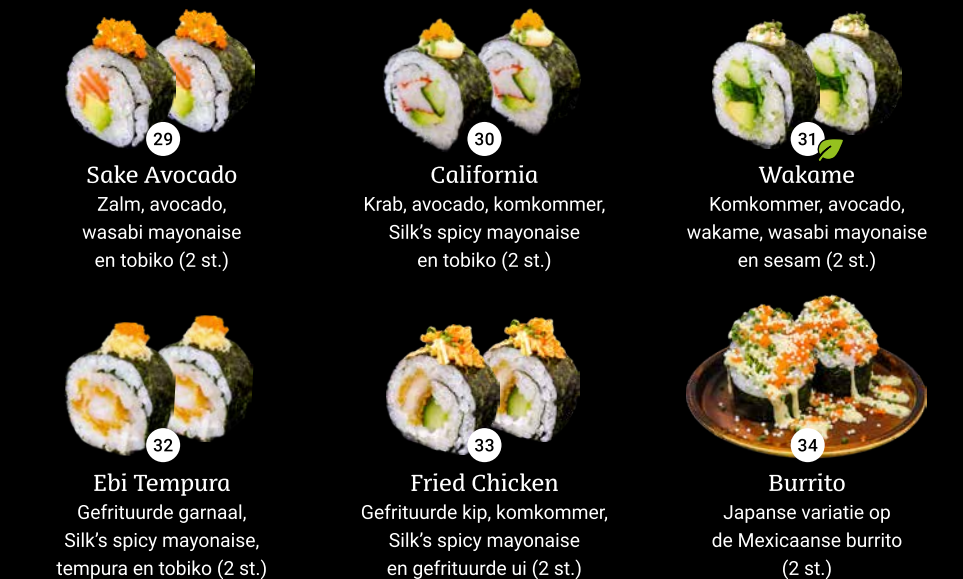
29
Sake Avocado
Zalm, avocado, wasabi mayonaise en tobiko (2 st.)

30
California
Krab, avocado, komkommer, Silk's spicy mayonaise en tobiko (2 st.)

31
Wakame
Komkommer, avocado, wakame, wasabi mayonaise en sesam (2 st.)

32
Ebi Tempura
Gefrituurde garnaal, Silk's spicy mayonaise, tempura en tobiko (2 st.)

33
Fried Chicken
Gefrituurde kip, komkommer, Silk's spicy mayonaise en gefrituurde ui (2 st.)

34
Burrito
Japanse variatie op de Mexicaanse burrito (2 st.)